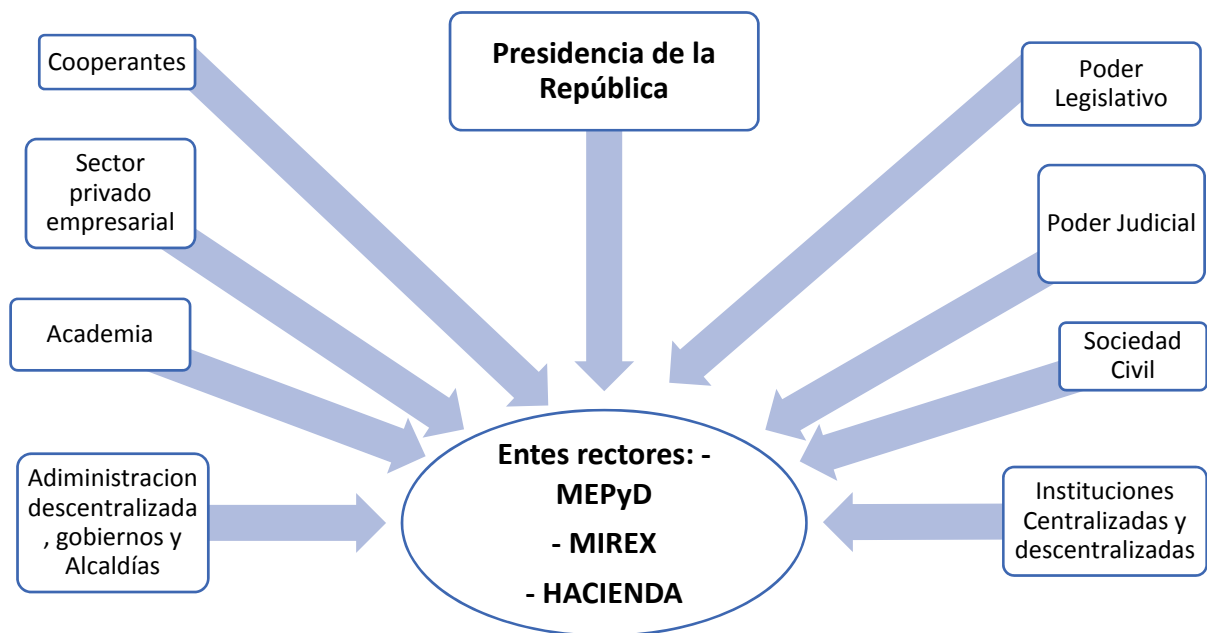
Cooperantes

Presidencia de la República

Poder Legislativo

Sector privado empresarial

Poder Judicial

Academia

Sociedad Civil

Adiministracion descentralizada , gobiernos y Alcaldías

Entes rectores: - MEPyD
- MIREX
- HACIENDA

Instituciones Centralizadas y descentralizadas